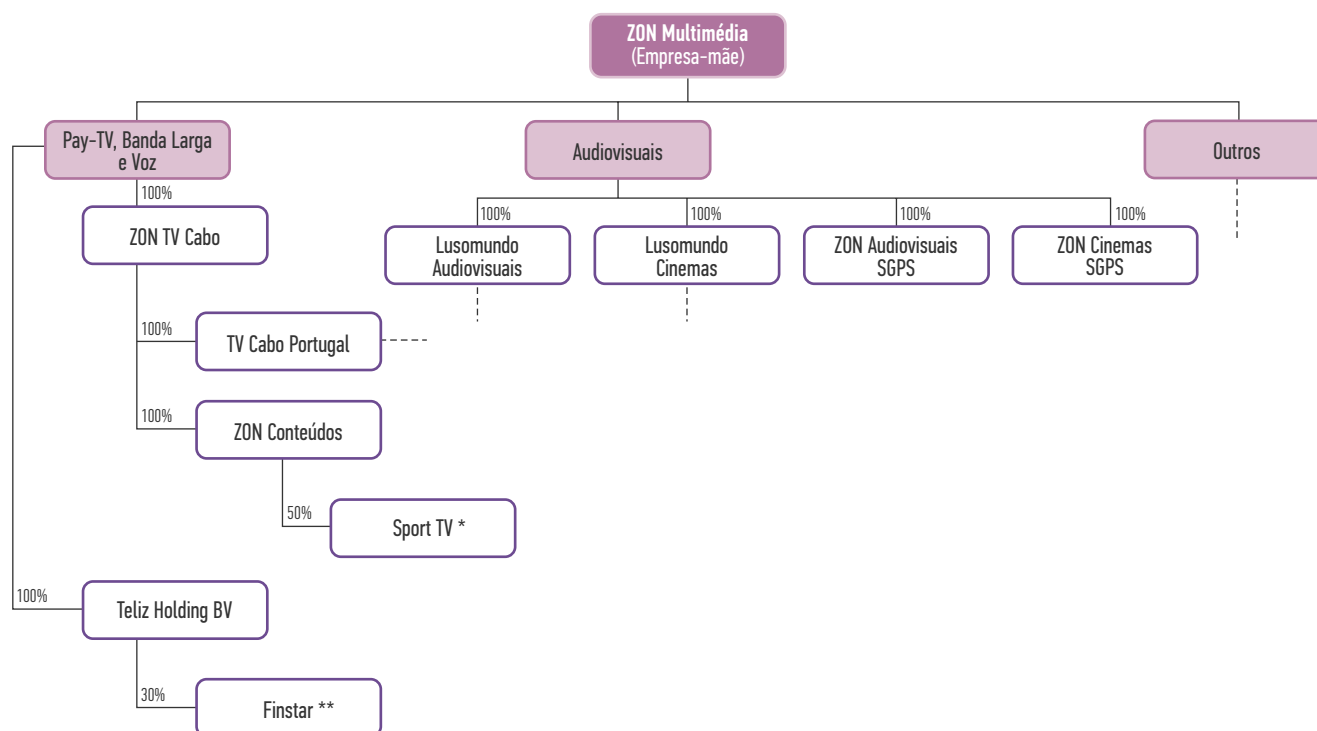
ZON Multimédia
(Empresa-mãe)

Pay-TV, Banda Larga e Voz

Audiovisuais

Outros

100%
ZON TV Cabo

100%
TV Cabo Portugal

100%
ZON Conteúdos

50%
Sport TV *

100%
Teliz Holding BV

30%
Finstar **

100%
Lusomundo Audiovisuais

100%
Lusomundo Cinemas

100%
ZON Audiovisuais SGPS

100%
ZON Cinemas SGPS